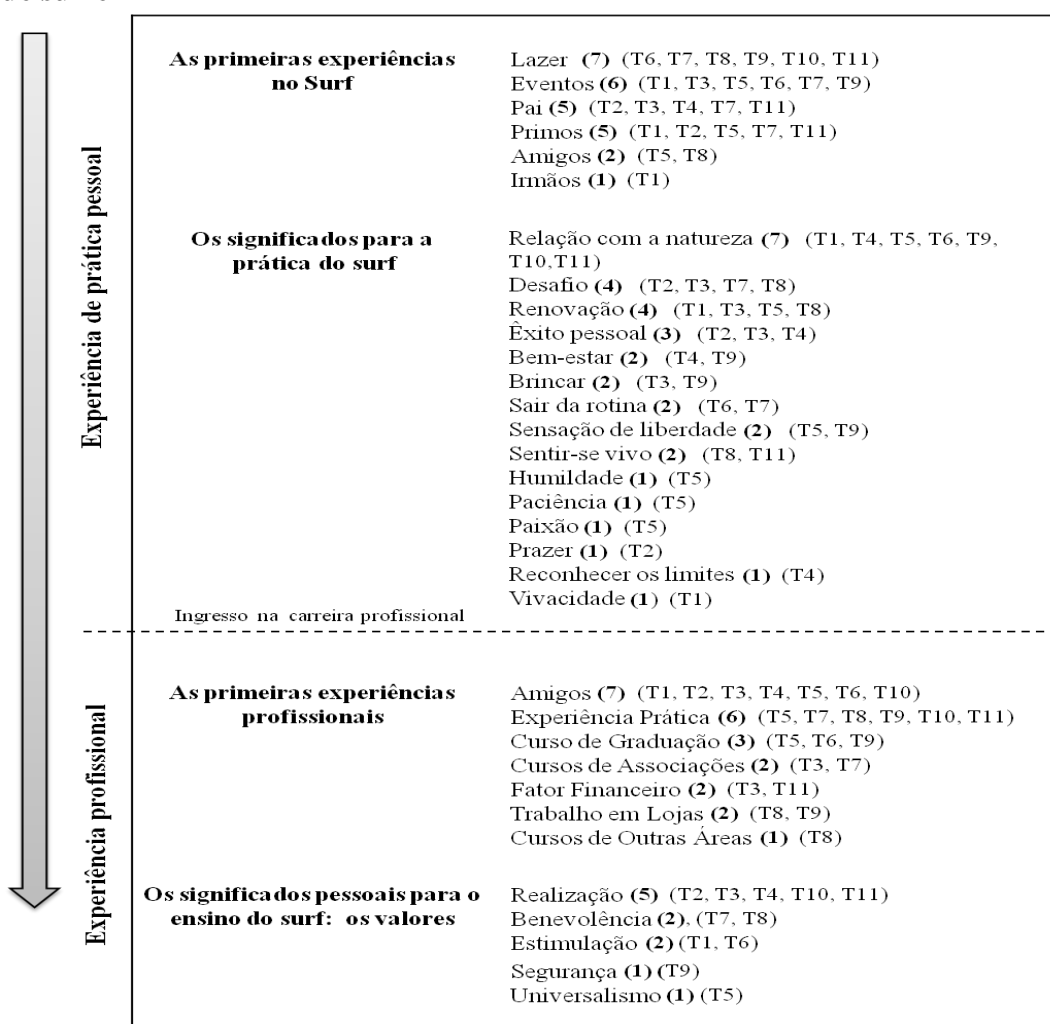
Experiência de prática pessoal

**As primeiras experiências no Surf**

Lazer **(7)** (T6, T7, T8, T9, T10, T11)
Eventos **(6)** (T1, T3, T5, T6, T7, T9)
Pai **(5)** (T2, T3, T4, T7, T11)
Primos **(5)** (T1, T2, T5, T7, T11)
Amigos **(2)** (T5, T8)
Irmãos **(1)** (T1)

**Os significados para a prática do surf**

Relação com a natureza **(7)** (T1, T4, T5, T6, T9, T10,T11)
Desafio **(4)** (T2, T3, T7, T8)
Renovação **(4)** (T1, T3, T5, T8)
Êxito pessoal **(3)** (T2, T3, T4)
Bem-estar **(2)** (T4, T9)
Brincar **(2)** (T3, T9)
Sair da rotina **(2)** (T6, T7)
Sensação de liberdade **(2)** (T5, T9)
Sentir-se vivo **(2)** (T8, T11)
Humildade **(1)** (T5)
Paciência **(1)** (T5)
Paixão **(1)** (T5)
Prazer **(1)** (T2)
Reconhecer os limites **(1)** (T4)
Vivacidade **(1)** (T1)

Ingresso na carreira profissional

Experiência profissional

**As primeiras experiências profissionais**

Amigos **(7)** (T1, T2, T3, T4, T5, T6, T10)
Experiência Prática **(6)** (T5, T7, T8, T9, T10, T11)
Curso de Graduação **(3)** (T5, T6, T9)
Cursos de Associações **(2)** (T3, T7)
Fator Financeiro **(2)** (T3, T11)
Trabalho em Lojas **(2)** (T8, T9)
Cursos de Outras Áreas **(1)** (T8)

**Os significados pessoais para o ensino do surf: os valores**

Realização **(5)** (T2, T3, T4, T10, T11)
Benevolência **(2)**, (T7, T8)
Estimulação **(2)** (T1, T6)
Segurança **(1)** (T9)
Universalismo **(1)** (T5)